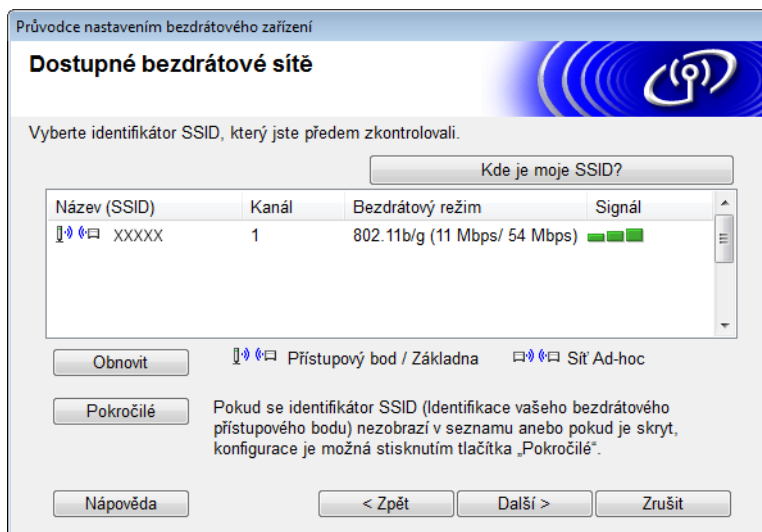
Průvodce nastavením bezdrátového zařízení

Dostupné bezdrátové sítě

Vyberte identifikátor SSID, který jste předem zkontrolovali.

Kde je moje SSID?

| Název (SSID) | Kanál | Bezdrátový režim | Signál |
|---|---|---|---|
| XXXXX | 1 | 802.11b/g (11 Mbps/ 54 Mbps) | |

Obnovit

Přístupový bod / Základna

Síť Ad-hoc

Pokročilé

Pokud se identifikátor SSID (Identifikace vašeho bezdrátového přístupového bodu) nezobrazí v seznamu anebo pokud je skryt, konfigurace je možná stisknutím tlačítka „Pokročilé“.

Nápověda

< Zpět

Další >

Zrušit